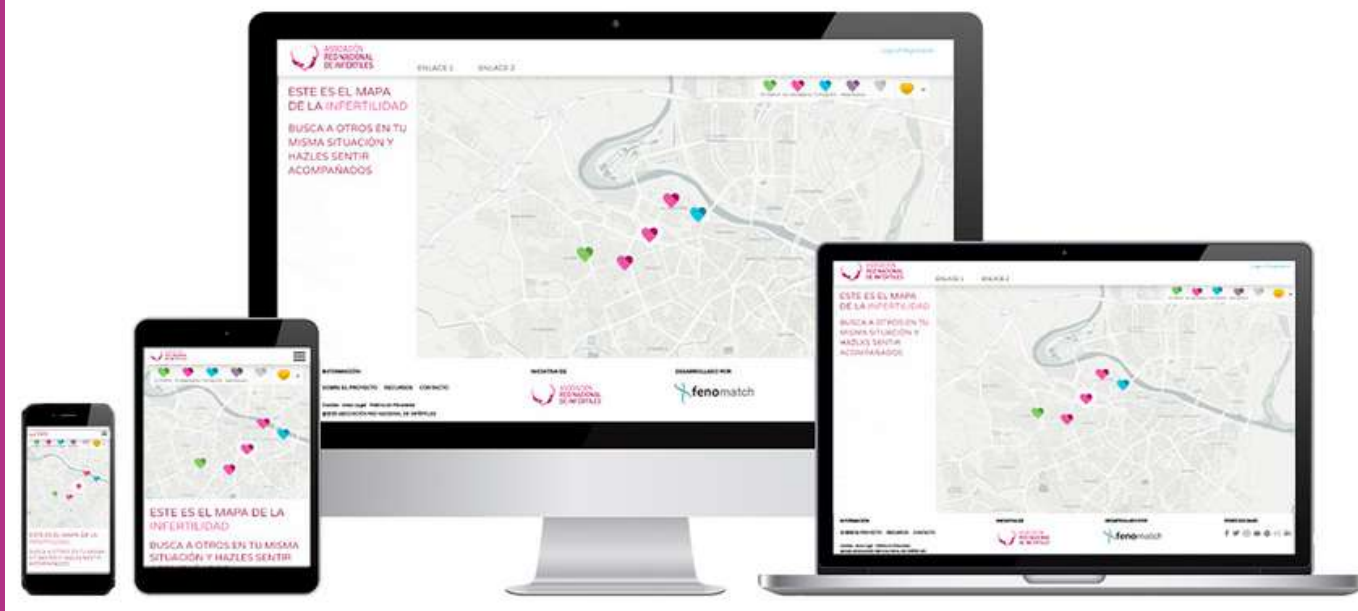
ASOCIACIÓN RED NACIONAL DE INFERTILES

ENLACE 1 ENLACE 2

Login / Registrarse

ESTE ES EL MAPA DE LA INFERTILIDAD

BUSCA A OTROS EN TU MISMA SITUACIÓN Y HAZLES SENTIR ACOMPAÑADOS

INFORMACIÓN

SOBRE EL PROYECTO RECURSOS CONTACTO

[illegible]

©2020 ASOCIACIÓN RED NACIONAL DE INFERTILES

INICIATIVA DE

ASOCIACIÓN RED NACIONAL DE INFERTILES

DESARROLLADO POR

fenomatch

ASOCIACIÓN RED NACIONAL DE INFERTILES

ENLACE 1 ENLACE 2

ESTE ES EL MAPA DE LA INFERTILIDAD

BUSCA A OTROS EN TU MISMA SITUACIÓN Y HAZLES SENTIR ACOMPAÑADOS

INFORMACIÓN

SOBRE EL PROYECTO RECURSOS CONTACTO

INICIATIVA DE

DESARROLLADO POR

fenomatch

ASOCIACIÓN RED NACIONAL DE INFERTILES

ESTE ES EL MAPA DE LA INFERTILIDAD

BUSCA A OTROS EN TU MISMA SITUACIÓN Y HAZLES SENTIR

ESTE ES EL MAPA DE LA INFERTILIDAD

BUSCA A OTROS EN TU MISMA SITUACIÓN Y HAZLES SENTIR ACOMPAÑADOS